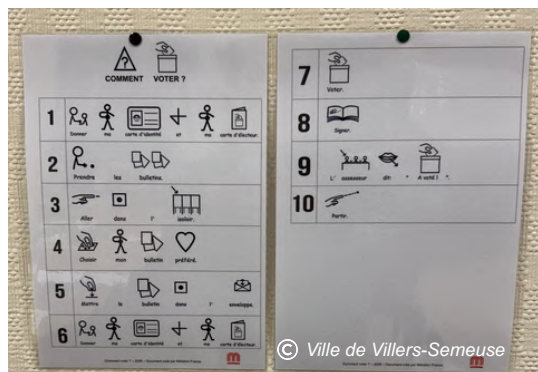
COMMENT VOTER ?

1 Donner ma carte d'identité et ma carte d'électeur.

2 Prendre les bulletins.

3 Aller dans l' isoloir.

4 Choisir mon bulletin préféré.

5 Mettre le bulletin dans l' enveloppe.

6 Donner ma carte d'identité et ma carte d'électeur.

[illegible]

7 Voter.

8 Signer.

9 L' assesseur dit : " A voté ! ".

10 Partir.

© Ville de Villers-Semeuse